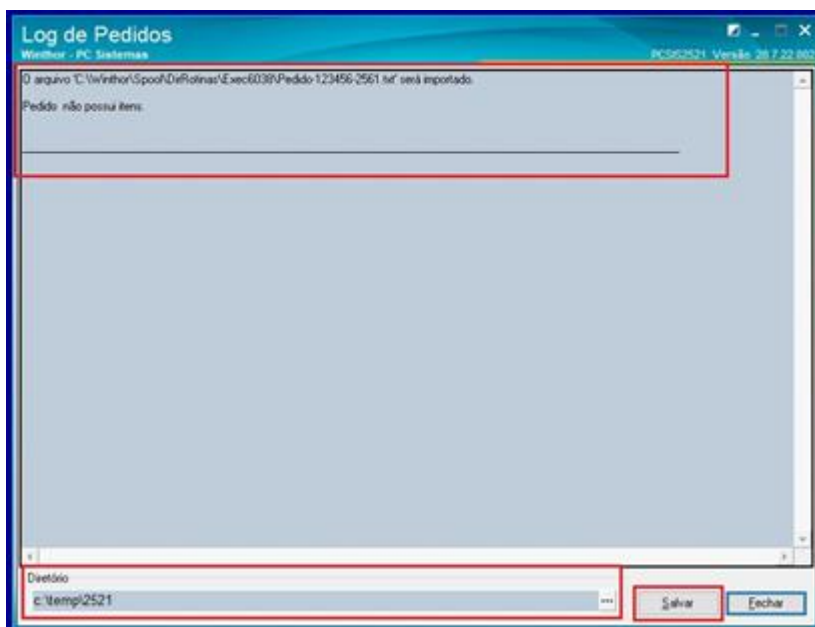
Log de Pedidos
Winthor - PC Sistemas

PCSIS2521 Versão 28.7.22.002

O arquivo 'C:\Winthor\Spool\DirRotinas\Exec6038\Pedido-123456-2561.txt' será importado.

Pedido não possui itens.

Diretório
c:\temp\2521

Salvar
Fechar